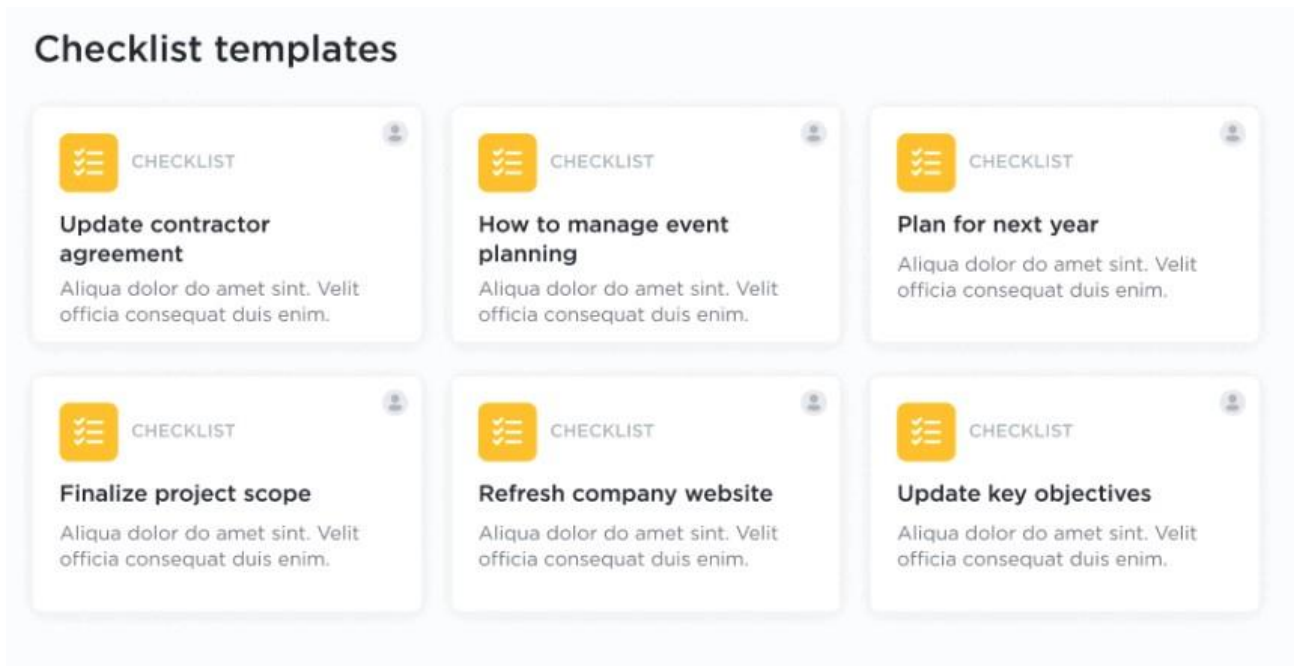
Checklist templates

CHECKLIST

Update contractor agreement

Aliqua dolor do amet sint. Velit officia consequat duis enim.

CHECKLIST

How to manage event planning

Aliqua dolor do amet sint. Velit officia consequat duis enim.

CHECKLIST

Plan for next year

Aliqua dolor do amet sint. Velit officia consequat duis enim.

CHECKLIST

Finalize project scope

Aliqua dolor do amet sint. Velit officia consequat duis enim.

CHECKLIST

Refresh company website

Aliqua dolor do amet sint. Velit officia consequat duis enim.

CHECKLIST

Update key objectives

Aliqua dolor do amet sint. Velit officia consequat duis enim.